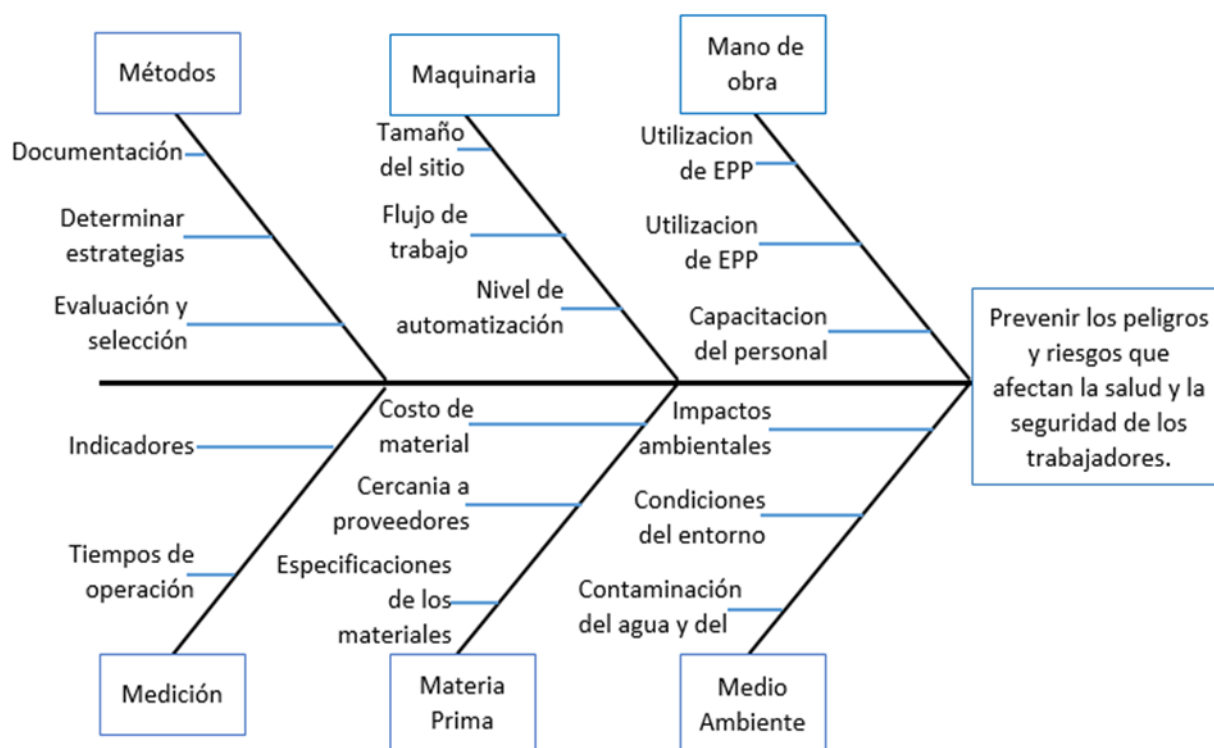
Métodos

Documentación

Determinar estrategias

Evaluación y selección

Maquinaria

Tamaño del sitio

Flujo de trabajo

Nivel de automatización

Mano de obra

Utilizacion de EPP

Utilizacion de EPP

Capacitacion del personal

Prevenir los peligros y riesgos que afectan la salud y la seguridad de los trabajadores.

Indicadores

Tiempos de operación

Medición

Costo de material

Cercania a proveedores

Especificaciones de los materiales

Materia Prima

Impactos ambientales

Condiciones del entorno

Contaminación del agua y del

Medio Ambiente